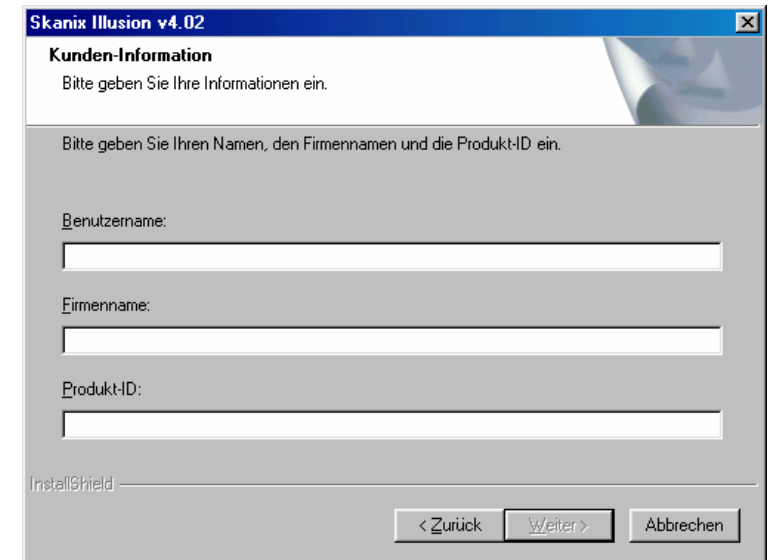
Skanix Illusion v4.02

Kunden-Information

Bitte geben Sie Ihre Informationen ein.

Bitte geben Sie Ihren Namen, den Firmennamen und die Produkt-ID ein.

Benutzername:

Firmenname:

Produkt-ID:

InstallShield

< Zurück

Weiter >

Abbrechen